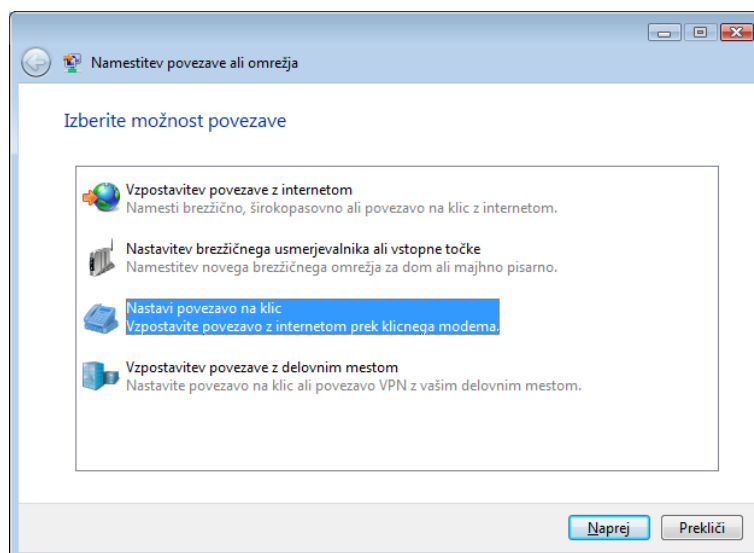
Namestitev povezave ali omrežja

Izberite možnost povezave

Vzpostavitev povezave z internetom
Namesti brezžično, širokopasovno ali povezavo na klic z internetom.

Nastavitev brezžičnega usmerjevalnika ali vstopne točke
Namestitev novega brezžičnega omrežja za dom ali majhno pisarno.

Nastavi povezavo na klic
Vzpostavite povezavo z internetom prek klicnega modema.

Vzpostavitev povezave z delovnim mestom
Nastavite povezavo na klic ali povezavo VPN z vašim delovnim mestom.

Naprej
Prekliči